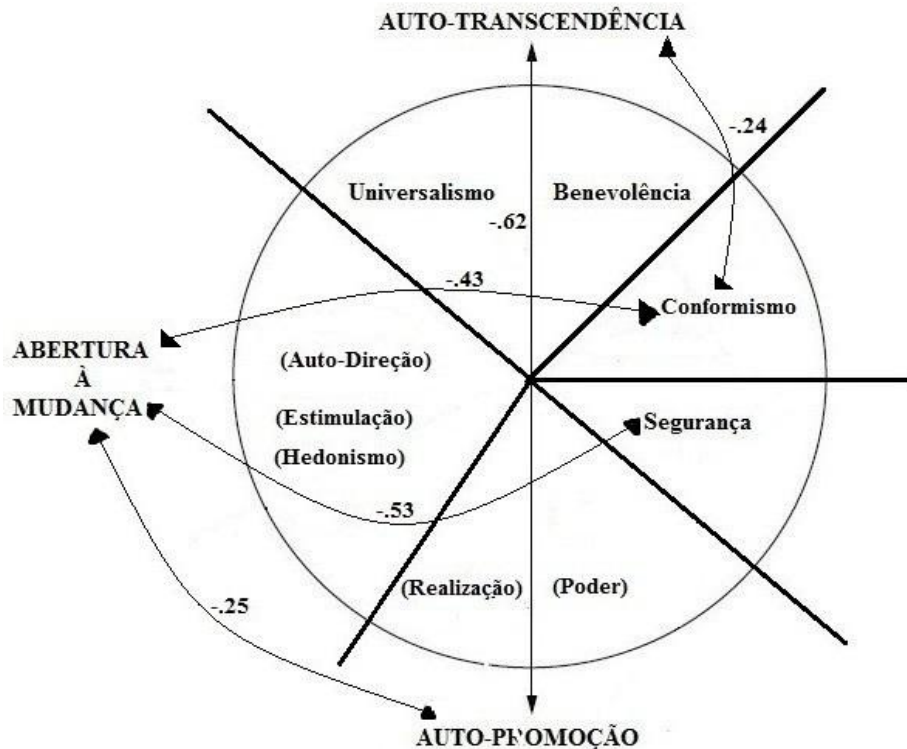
AUTO-TRANSCENDÊNCIA

-.24

Universalismo

Benevolência

-.62

-.43

Conformismo

ABERTURA
À
MUDANÇA

(Auto-Direção)

(Estimulação)

Segurança

(Hedonismo)

-.53

(Realização)

(Poder)

-.25

AUTO-PROMOÇÃO